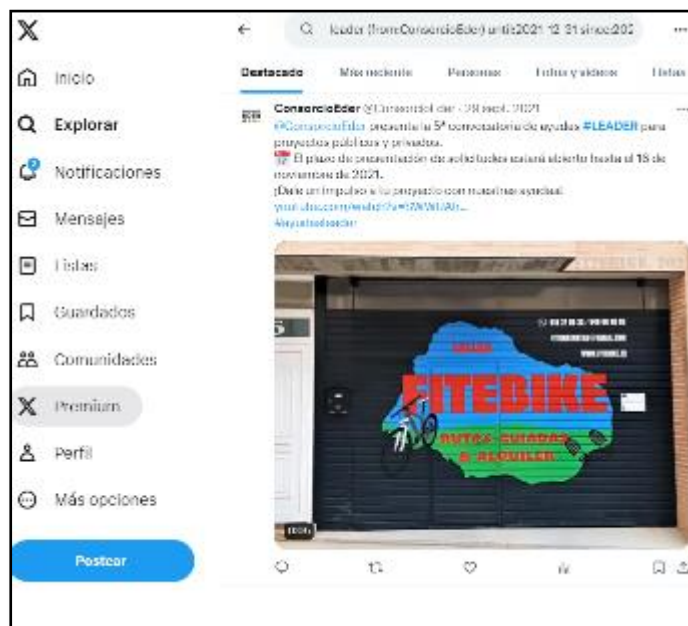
Inicio
Explorar
Notificaciones
Mensajes
Listas
Guardados
Comunidades
Premium
Perfil
Más opciones
Postear

leader (from:ConsorcioEder) until:2021-12-31 since:202

Destacado | Más reciente | Personas | Fotos y videos | Listas

ConsorcioEder @ConsorcioEder · 29 sept. 2021
#ConsorcioEder presenta la 5ª convocatoria de ayudas #LEADER para proyectos públicos y privados.
El plazo de presentación de solicitudes estará abierto hasta el 18 de noviembre de 2021.
¡Dale un impulso a tu proyecto con nuestras ayudas!
youtube.com/watch?v=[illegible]
#ayudasleader

FITEBIKE
RUTAS GUIADAS & ALQUILER